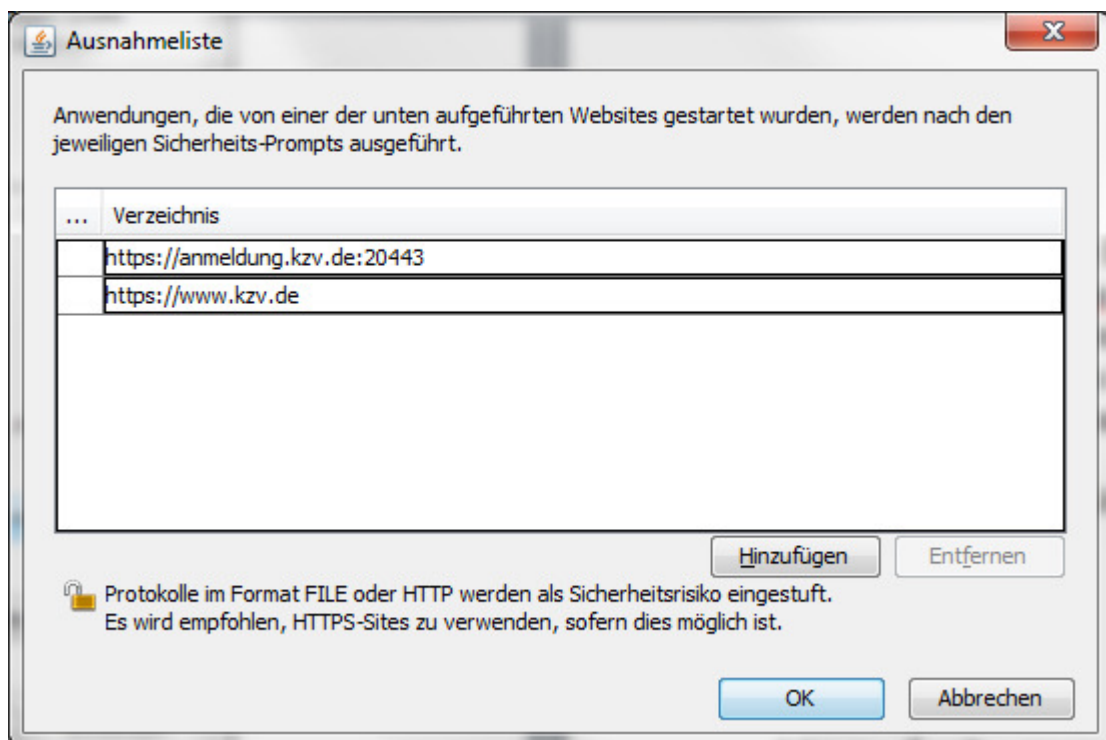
Ausnahmeliste

Anwendungen, die von einer der unten aufgeführten Websites gestartet wurden, werden nach den jeweiligen Sicherheits-Prompts ausgeführt.

| ... | Verzeichnis |
|---|---|
| | https://anmeldung.kzv.de:20443 |
| | https://www.kzv.de |

Hinzufügen

Entfernen

Protokolle im Format FILE oder HTTP werden als Sicherheitsrisiko eingestuft.
Es wird empfohlen, HTTPS-Sites zu verwenden, sofern dies möglich ist.

OK

Abbrechen